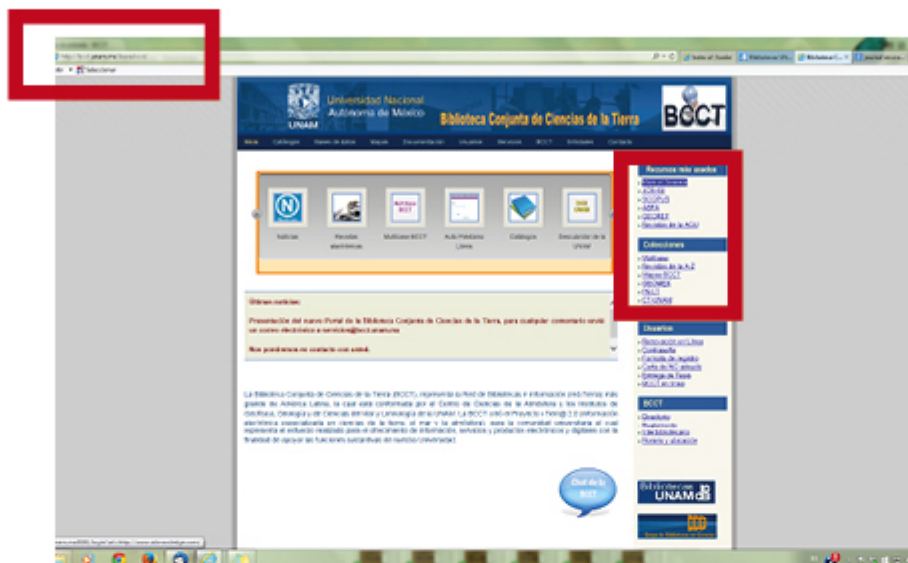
Universidad Nacional Autónoma de México

UNAM

Biblioteca Conjunta de Ciencias de la Tierra

BCCT

Inicio Catálogos Bases de datos Mapas Documentación Usuarios Servicios BCCT Artículos Contacto

Noticias

Revistas electrónicas

Multibase BCCT

Aula Petróleo Libre

Catálogos

Descubridor de la UNAM

Últimas noticias:

Presentación del nuevo Portal de la Biblioteca Conjunta de Ciencias de la Tierra, para cualquier comentario envíe un correo electrónico a servicios@bcct.unam.mx

Nos ponemos en contacto con usted.

Recursos más usados

Colecciones

Usuarios

BCCT

La Biblioteca Conjunta de Ciencias de la Tierra (BCCT), representa la Red de Bibliotecas e Información más grande de América Latina, la cual está conformada por el Centro de Ciencias de la Atmósfera y los Institutos de Geofísica, Geología y de Ciencias del Mar y Limnología de la UNAM. La BCCT está en Proyecto y brinda información electrónica especializada en ciencias de la tierra, el mar y la atmósfera, para la comunidad universitaria, el cual representa el esfuerzo realizado para el ofrecimiento de información, servicios y productos electrónicos y digitales con la finalidad de apoyar las funciones sustantivas de nuestra Universidad.

Chat de la BCCT

Bibliotecas UNAM

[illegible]